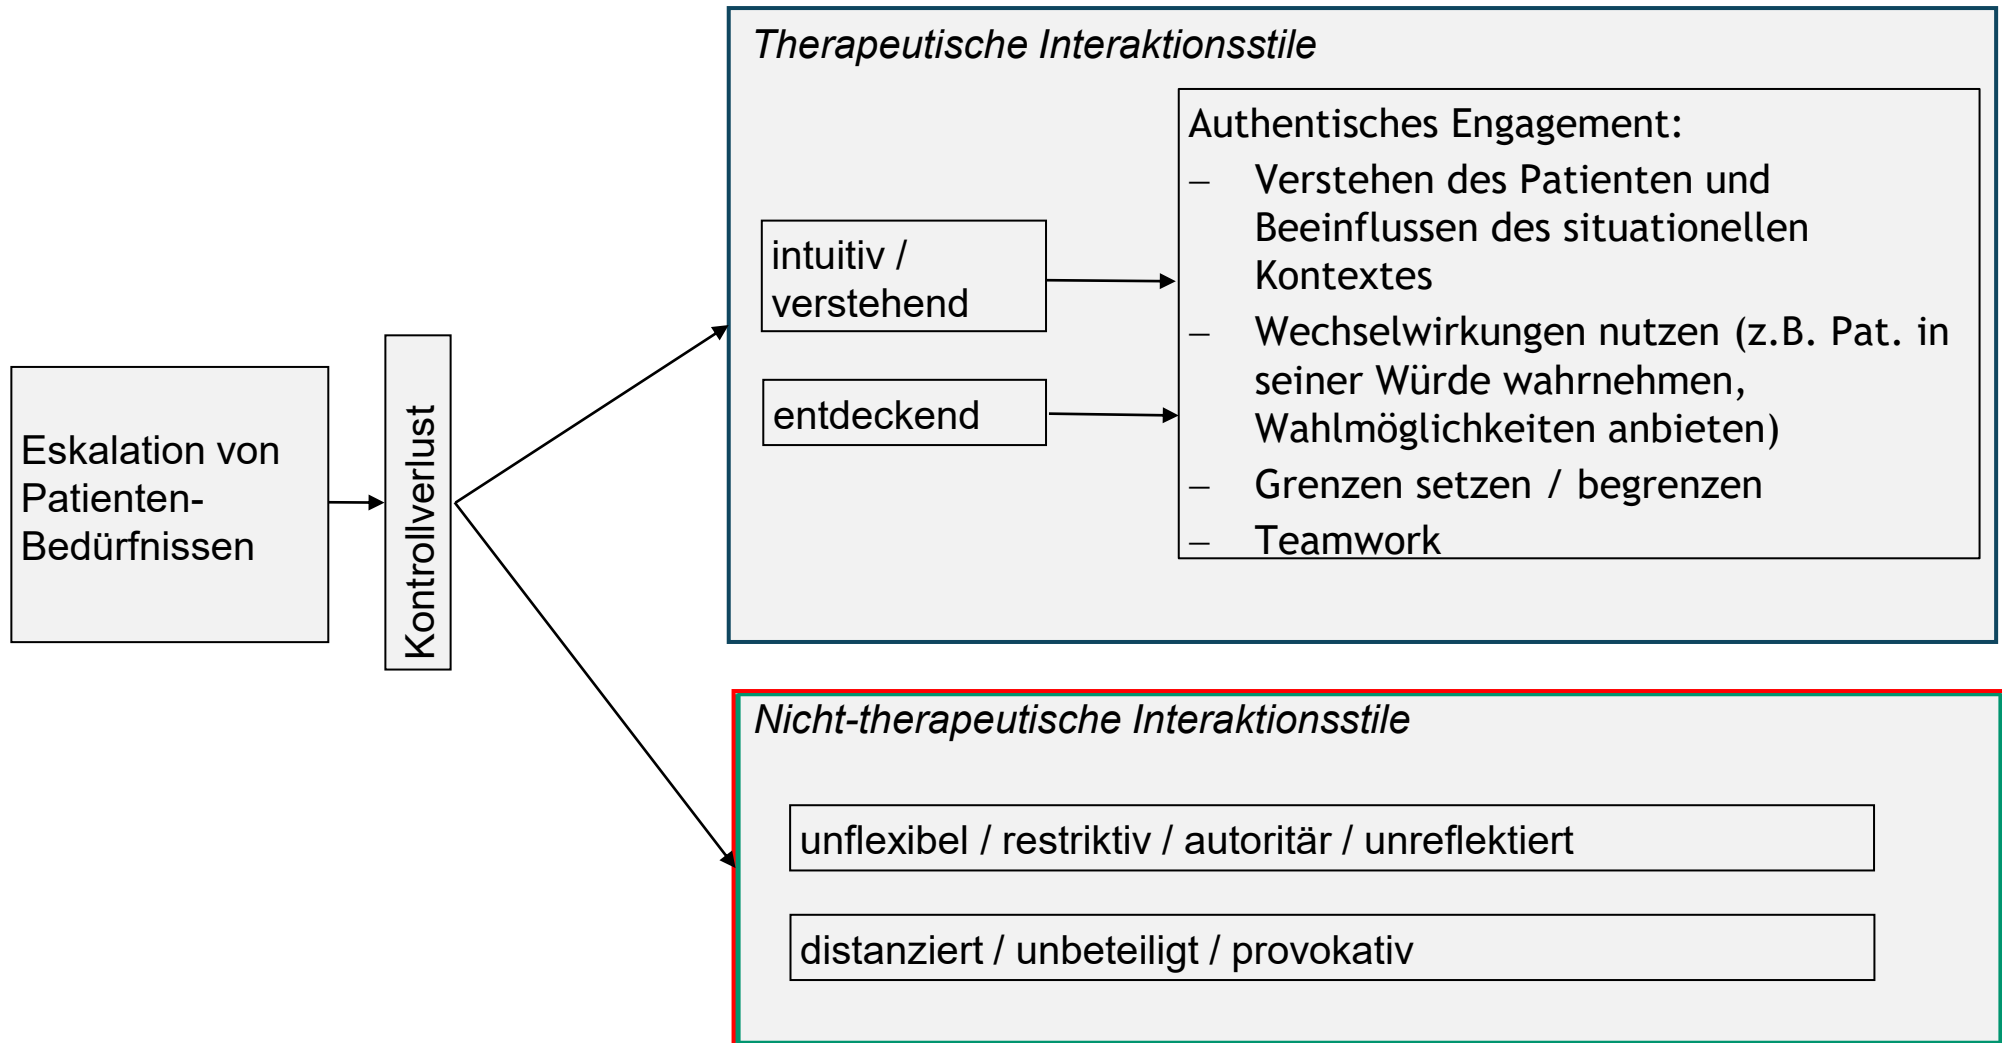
Eskalation von Patienten-Bedürfnissen

Kontrollverlust

Therapeutische Interaktionsstile

intuitiv / verstehend

entdeckend

Authentisches Engagement:
– Verstehen des Patienten und Beeinflussen des situationellen Kontextes
– Wechselwirkungen nutzen (z.B. Pat. in seiner Würde wahrnehmen, Wahlmöglichkeiten anbieten)
– Grenzen setzen / begrenzen
– Teamwork

Nicht-therapeutische Interaktionsstile

unflexibel / restriktiv / autoritär / unreflektiert

distanziert / unbeteiligt / provokativ